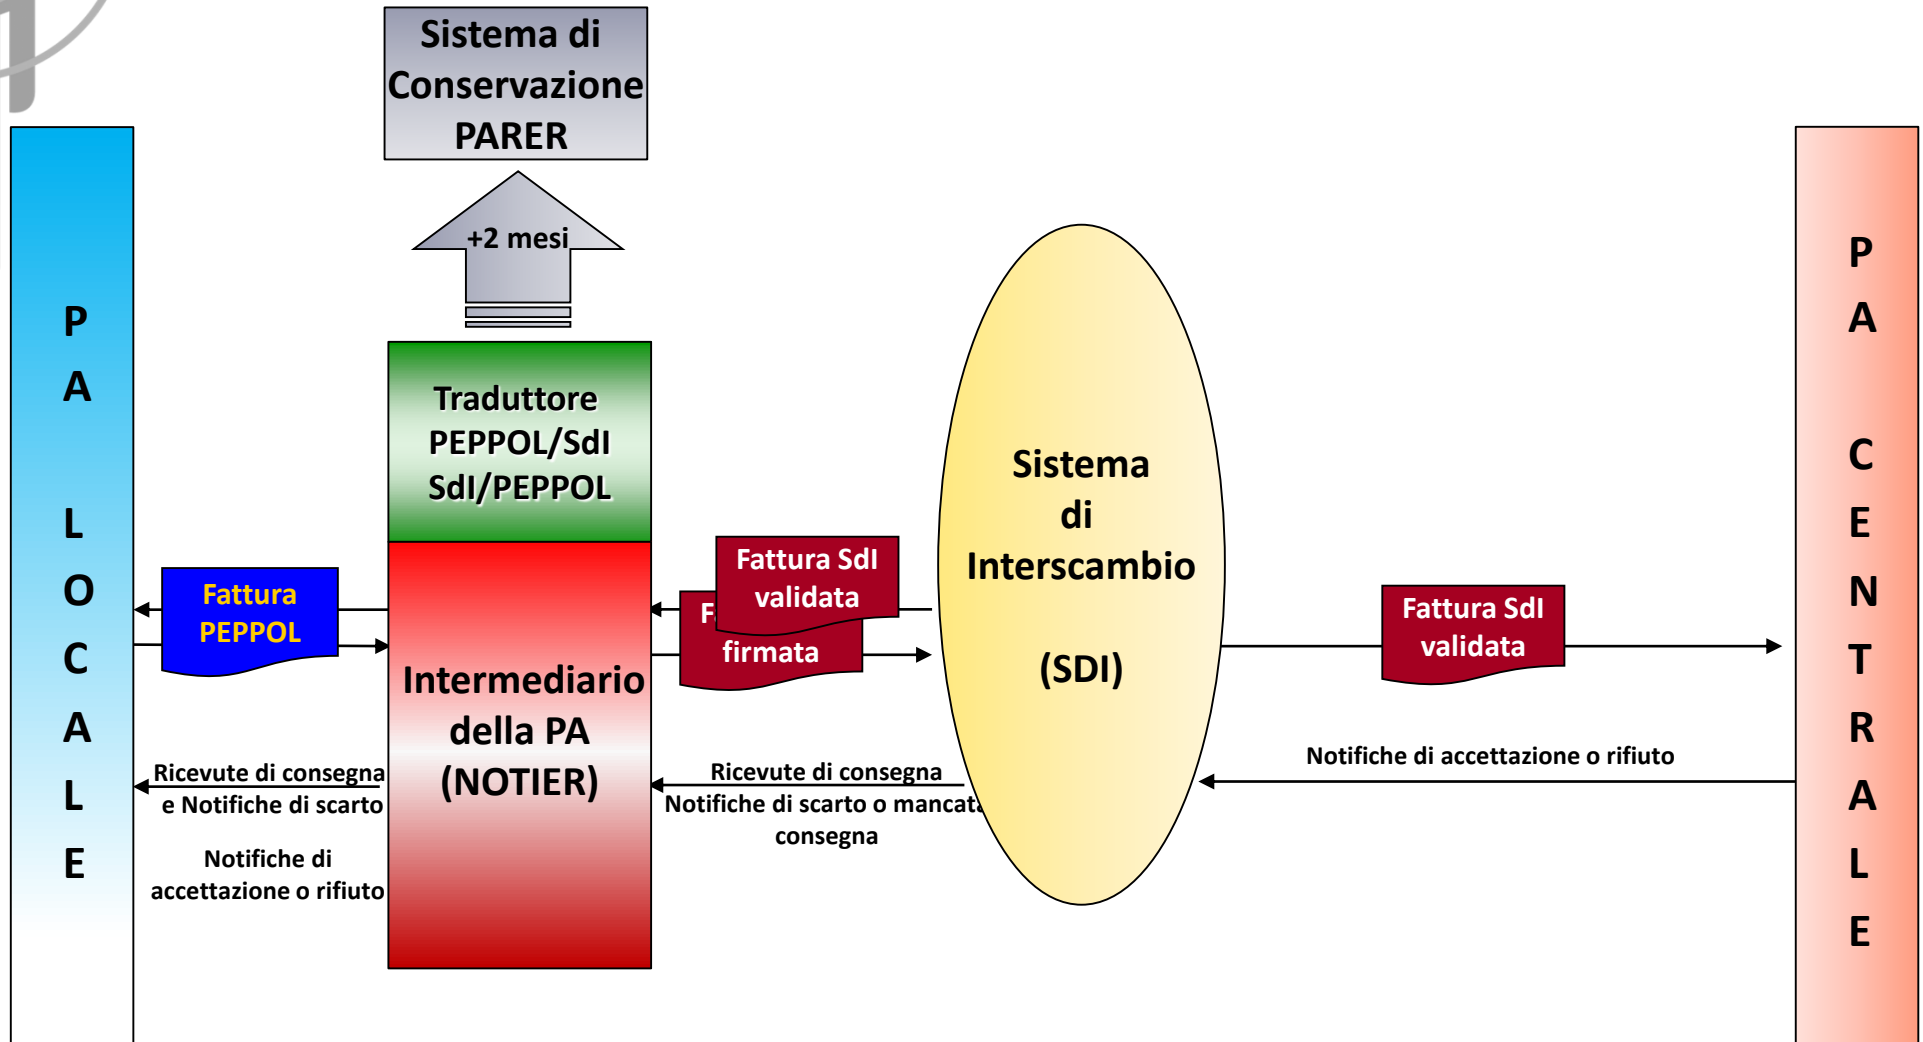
Sistema di Conservazione PARER

+2 mesi

P A L O C A L E

Traduttore PEPPOL/SdI SdI/PEPPOL

Fattura PEPPOL

Intermediario della PA (NOTIER)

Fattura SdI validata

F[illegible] firmata

Sistema di Interscambio (SDI)

Fattura SdI validata

P A C E N T R A L E

Ricevute di consegna e Notifiche di scarto

Notifiche di accettazione o rifiuto

Ricevute di consegna Notifiche di scarto o mancata consegna

Notifiche di accettazione o rifiuto